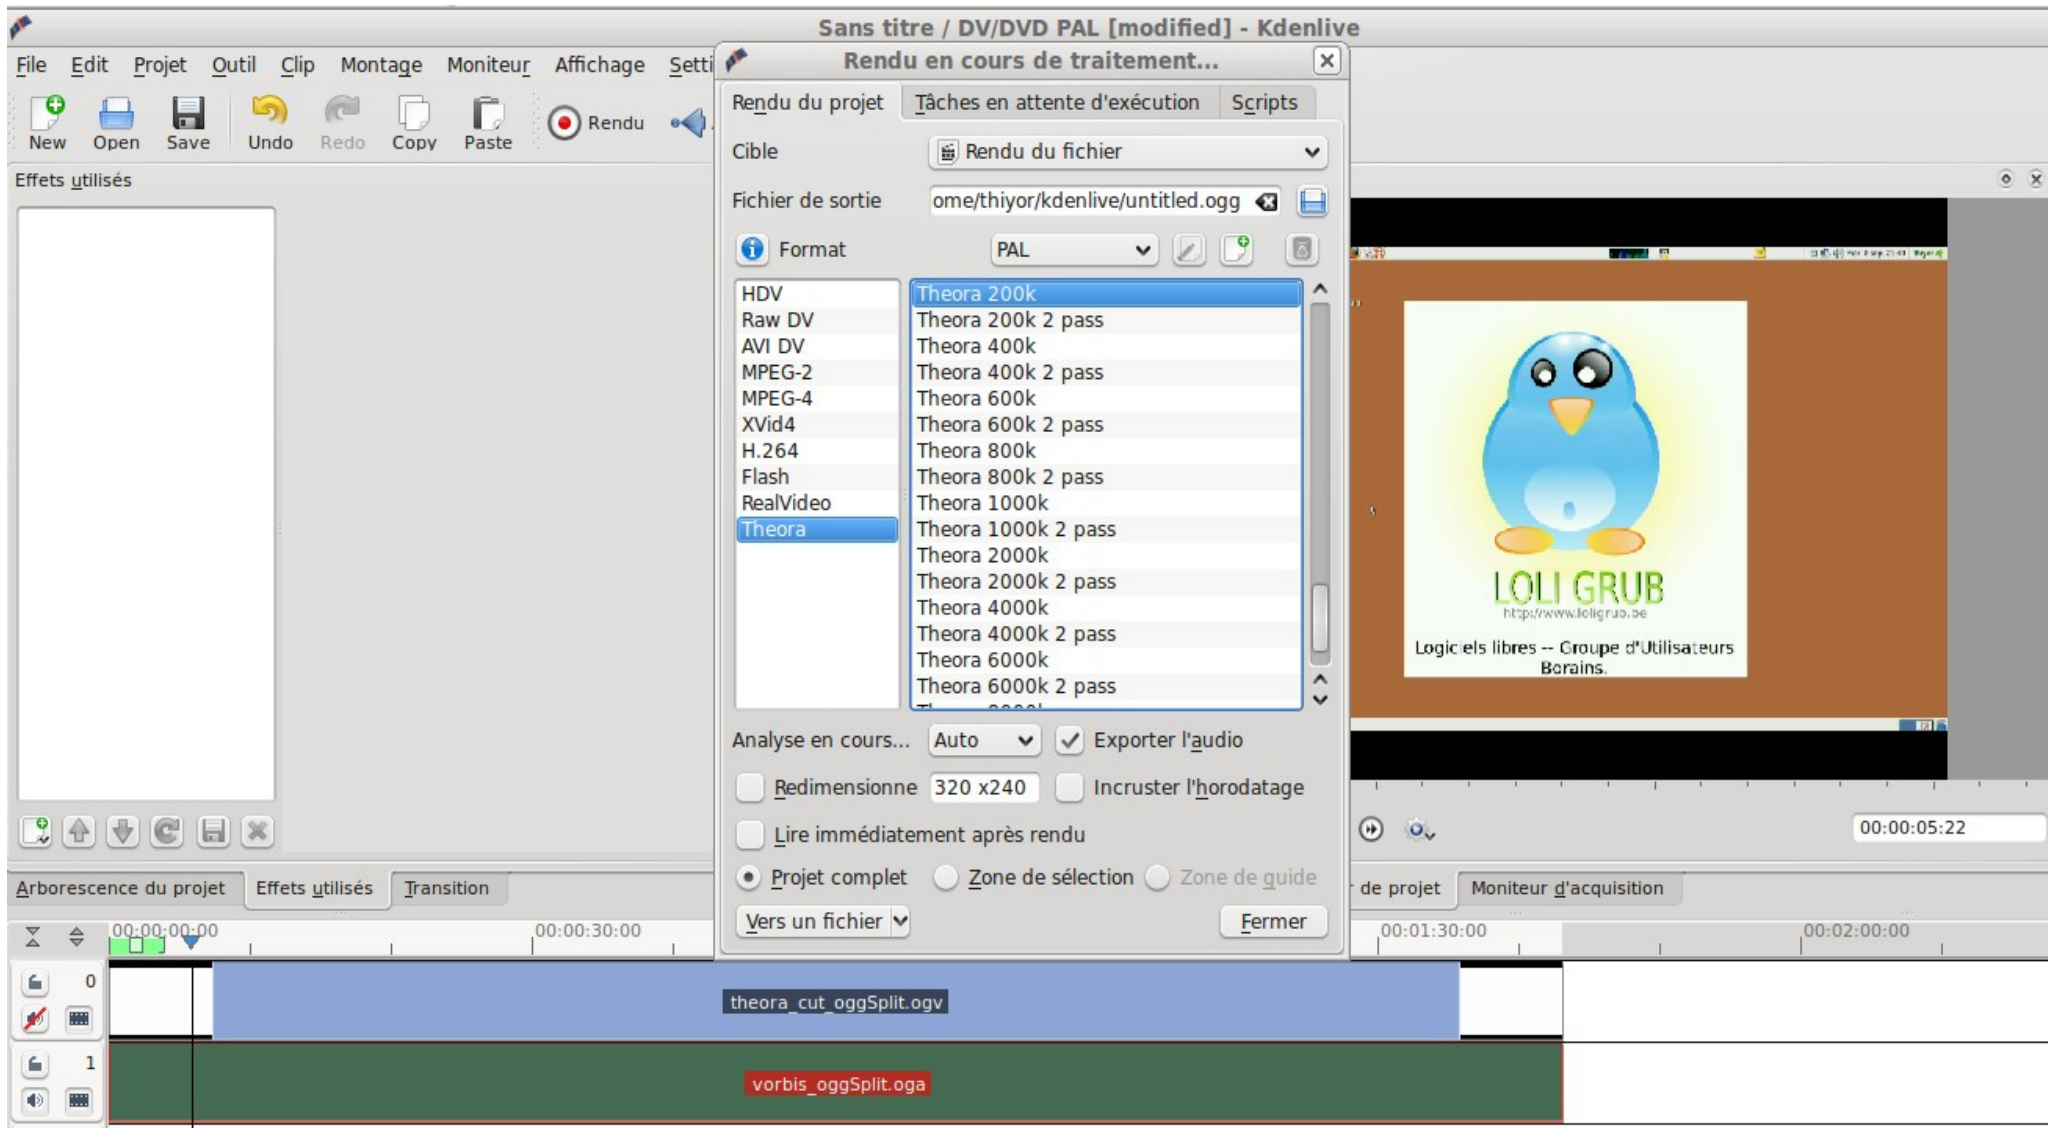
Sans titre / DV/DVD PAL [modified] - Kdenlive

File Edit Projet Outil Clip Montage Moniteur Affichage Setti

New Open Save Undo Redo Copy Paste Rendu

Effets utilisés

Rendu en cours de traitement...

Rendu du projet | Tâches en attente d'exécution | Scripts

Cible | Rendu du fichier

Fichier de sortie | ome/thiyor/kdenlive/untitled.ogg

Format | PAL

HDV
Raw DV
AVI DV
MPEG-2
MPEG-4
XVid4
H.264
Flash
RealVideo
Theora

Theora 200k
Theora 200k 2 pass
Theora 400k
Theora 400k 2 pass
Theora 600k
Theora 600k 2 pass
Theora 800k
Theora 800k 2 pass
Theora 1000k
Theora 1000k 2 pass
Theora 2000k
Theora 2000k 2 pass
Theora 4000k
Theora 4000k 2 pass
Theora 6000k
Theora 6000k 2 pass

Analyse en cours... Auto | Exporter l'audio

Redimensionne 320 x240 | Incruster l'horodatage

Lire immédiatement après rendu

Projet complet | Zone de sélection | Zone de guide

Vers un fichier | Fermer

LOLI GRUB
http://www.loligrub.be
Logiciels libres -- Groupe d'Utilisateurs Borains.

00:00:05:22

Arborescence du projet | Effets utilisés | Transition | de projet | Moniteur d'acquisition

00:00:00:00 | 00:00:30:00 | 00:01:30:00 | 00:02:00:00

0
1

theora_cut_oggSplit.ogv

vorbis_oggSplit.oga